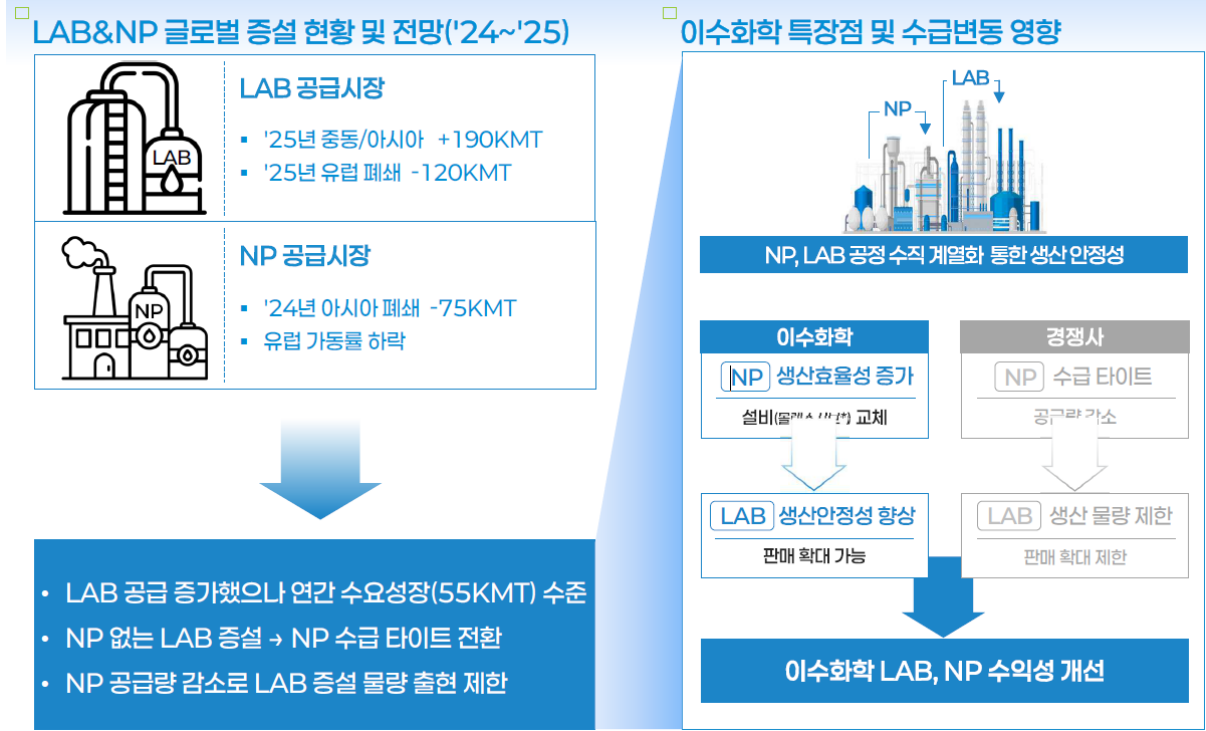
LAB&NP 글로벌 증설 현황 및 전망('24~'25)

LAB

LAB 공급시장

▪ '25년 중동/아시아 +190KMT
▪ '25년 유럽 폐쇄 -120KMT

NP

NP 공급시장

▪ '24년 아시아 폐쇄 -75KMT
▪ 유럽 가동률 하락

• LAB 공급 증가했으나 연간 수요성장(55KMT) 수준
• NP 없는 LAB 증설 → NP 수급 타이트 전환
• NP 공급량 감소로 LAB 증설 물량 출현 제한

이수화학 특장점 및 수급변동 영향

NP LAB

NP, LAB 공정 수직 계열화 통한 생산 안정성

이수화학

NP 생산효율성 증가

설비([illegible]) 교체

LAB 생산안정성 향상

판매 확대 가능

경쟁사

NP 수급 타이트

공급량 감소

LAB 생산 물량 제한

판매 확대 제한

이수화학 LAB, NP 수익성 개선